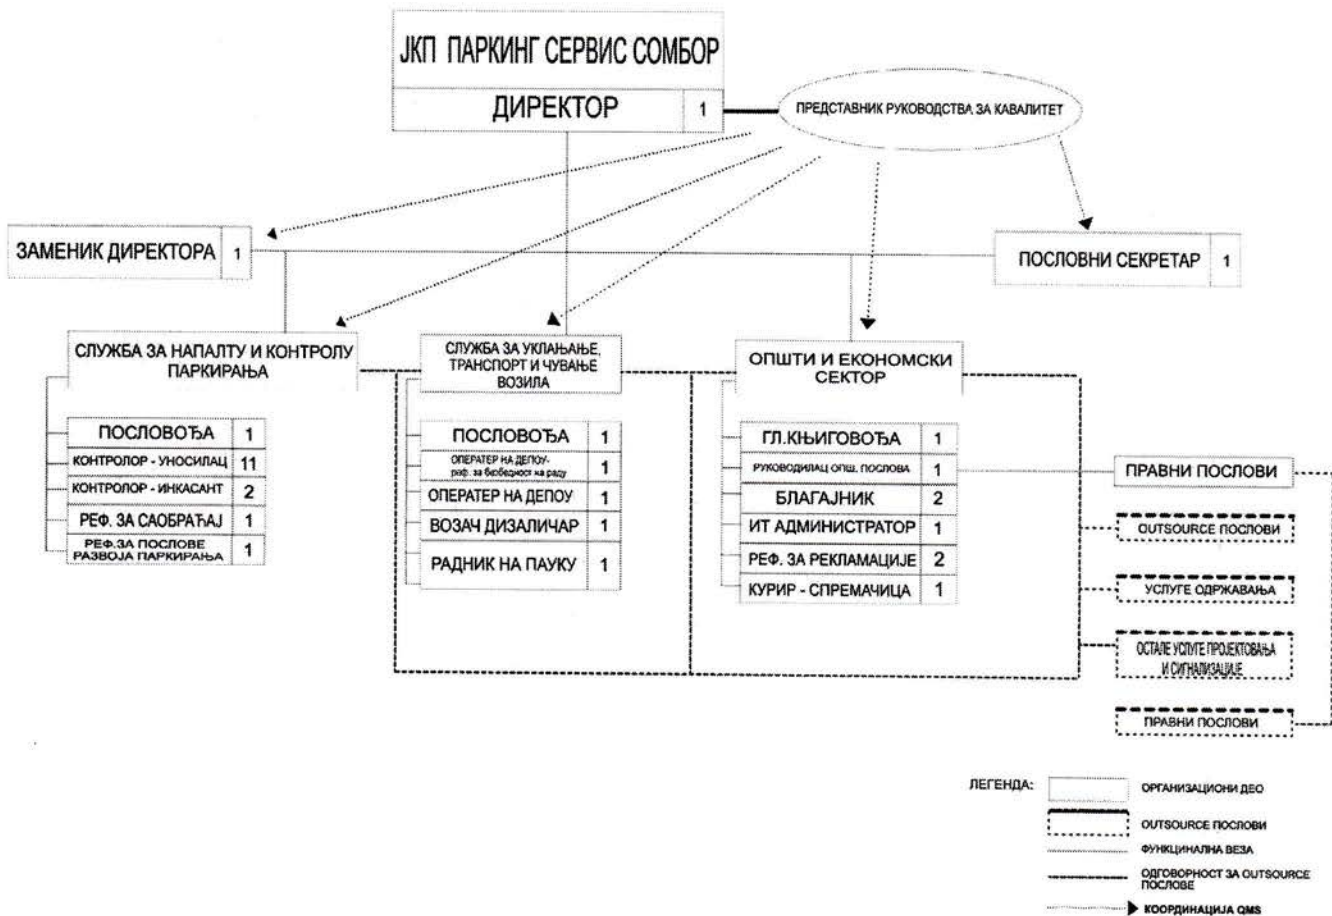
ЈКП ПАРКИНГ СЕРВИС СОМБОР

ДИРЕКТОР 1

ПРЕДСТАВНИК РУКОВОДСТВА ЗА КАВАЛИТЕТ

ЗАМЕНИК ДИРЕКТОРА 1

ПОСЛОВНИ СЕКРЕТАР 1

СЛУЖБА ЗА НАПЛАТУ И КОНТРОЛУ ПАРКИРАЊА

| ПОСЛОВОЂА | 1 |
|---|---|
| КОНТРОЛОР - УНОСИЛАЦ | 11 |
| КОНТРОЛОР - ИНКАСАНТ | 2 |
| РЕФ. ЗА САОБРАЋАЈ | 1 |
| РЕФ.ЗА ПОСЛОВЕ РАЗВОЈА ПАРКИРАЊА | 1 |

СЛУЖБА ЗА УКЛАЊАЊЕ, ТРАНСПОРТ И ЧУВАЊЕ ВОЗИЛА

| ПОСЛОВОЂА | 1 |
|---|---|
| ОПЕРАТЕР НА ДЕПОУ, реф. за безбедност на раду | 1 |
| ОПЕРАТЕР НА ДЕПОУ | 1 |
| ВОЗАЧ ДИЗАЛИЧАР | 1 |
| РАДНИК НА ПАУКУ | 1 |

ОПШТИ И ЕКОНОМСКИ СЕКТОР

| ГЛ.КЊИГОВОЂА | 1 |
|---|---|
| РУКОВОДИЛАЦ ОПШ. ПОСЛОВА | 1 |
| БЛАГАЈНИК | 2 |
| ИТ АДМИНИСТРАТОР | 1 |
| РЕФ. ЗА РЕКЛАМАЦИЈЕ | 2 |
| КУРИР - СПРЕМАЧИЦА | 1 |

ПРАВНИ ПОСЛОВИ

OUTSOURCE ПОСЛОВИ

УСЛУГЕ ОДРЖАВАЊА

ОСТАЛЕ УСЛУГЕ ПРОЈЕКТОВАЊА И СИГНАЛИЗАЦИЈЕ

ПРАВНИ ПОСЛОВИ

ЛЕГЕНДА:
ОРГАНИЗАЦИОНИ ДЕО
OUTSOURCE ПОСЛОВИ
ФУНКЦИНАЛНА ВЕЗА
ОДГОВОРНОСТ ЗА OUTSOURCE ПОСЛОВЕ
КООРДИНАЦИЈА QMS